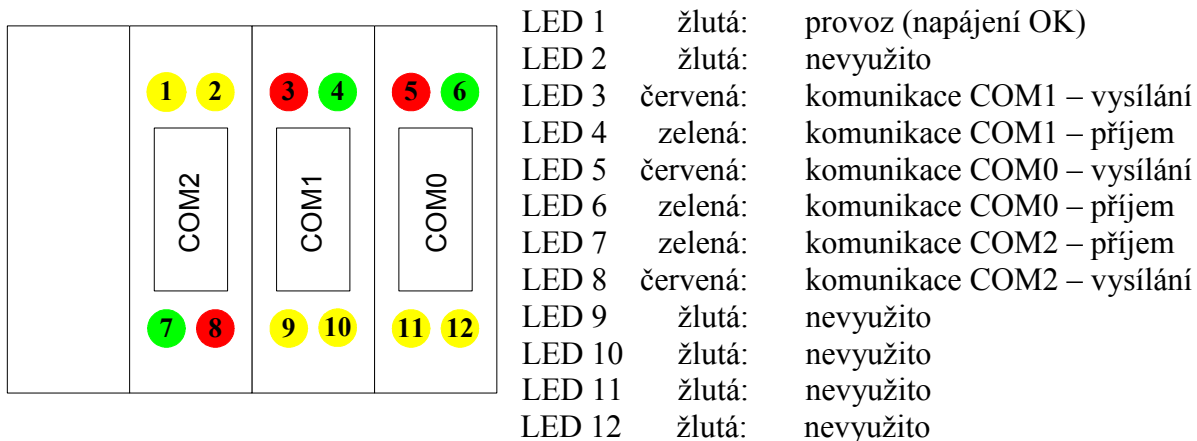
1 2 3 4 5 6

COM2 COM1 COM0

7 8 9 10 11 12

| | | |
|---|---|---|
| LED 1 | žlutá: | provoz (napájení OK) |
| LED 2 | žlutá: | nevyužito |
| LED 3 | červená: | komunikace COM1 – vysílání |
| LED 4 | zelená: | komunikace COM1 – příjem |
| LED 5 | červená: | komunikace COM0 – vysílání |
| LED 6 | zelená: | komunikace COM0 – příjem |
| LED 7 | zelená: | komunikace COM2 – příjem |
| LED 8 | červená: | komunikace COM2 – vysílání |
| LED 9 | žlutá: | nevyužito |
| LED 10 | žlutá: | nevyužito |
| LED 11 | žlutá: | nevyužito |
| LED 12 | žlutá: | nevyužito |